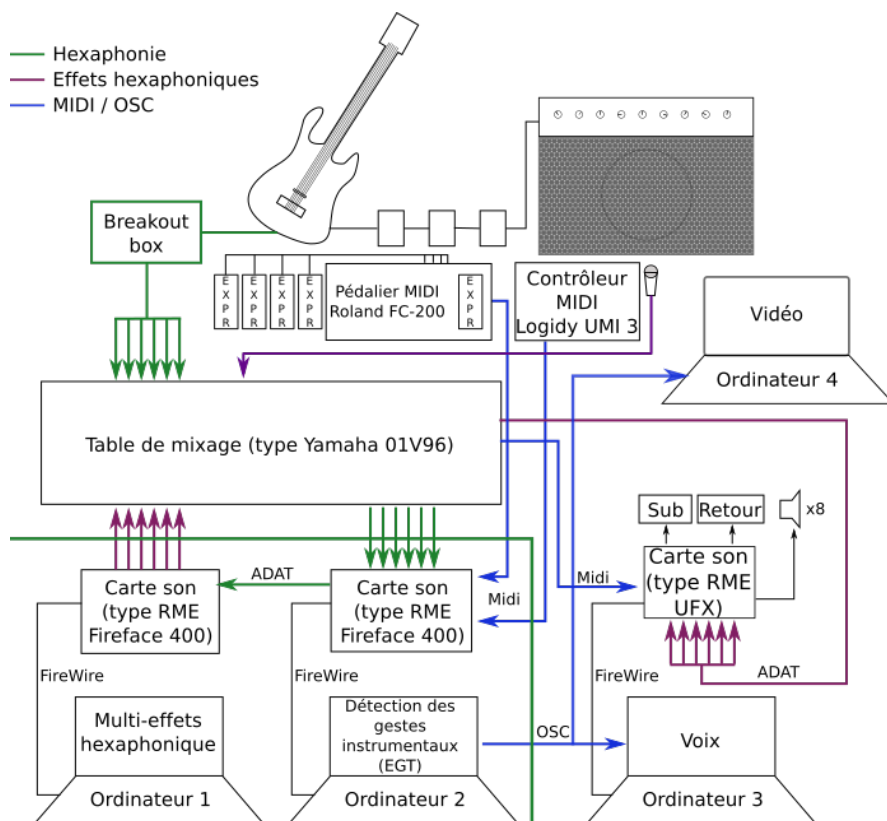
Hexaphonie
Effets hexaphoniques
MIDI / OSC

Breakout box

E X P R
E X P R
E X P R
E X P R

Pédalier MIDI Roland FC-200

E X P R

Contrôleur MIDI Logidy UMI 3

Vidéo

Ordinateur 4

Table de mixage (type Yamaha 01V96)

Sub
Retour
x8

Carte son (type RME UFX)

Midi

ADAT

Carte son (type RME Fireface 400)

Carte son (type RME Fireface 400)

Midi

ADAT

FireWire

FireWire

FireWire

Multi-effets hexaphonique

Détection des gestes instrumentaux (EGT)

OSC

Voix

Ordinateur 1

Ordinateur 2

Ordinateur 3